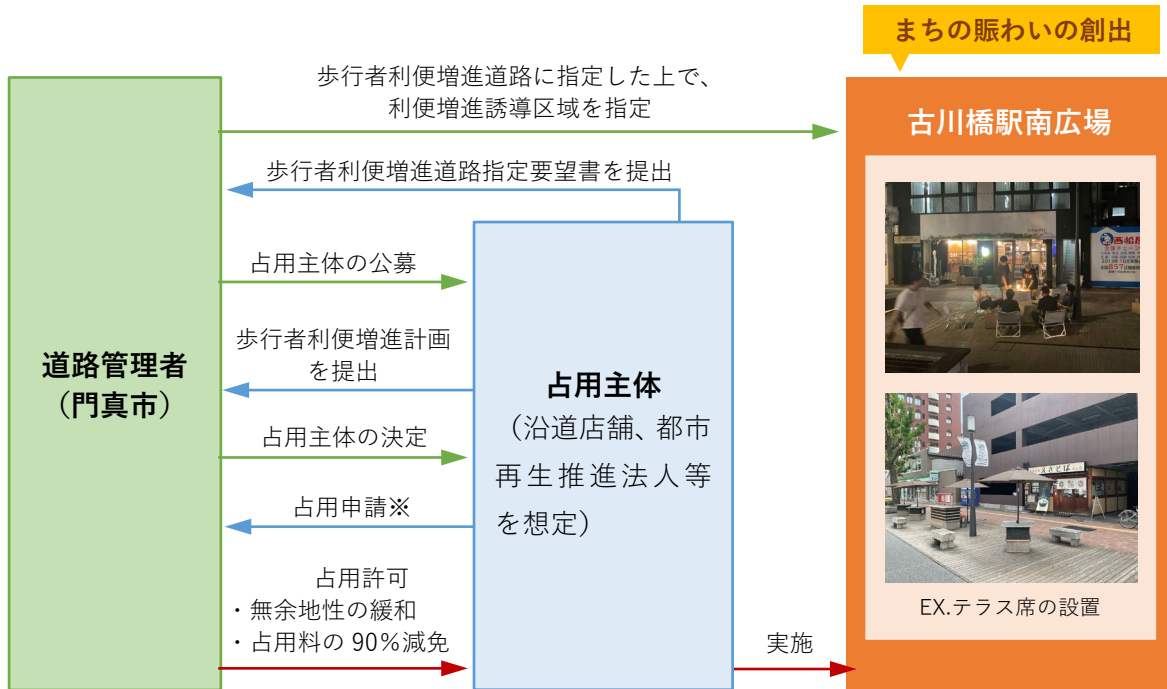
まちの賑わいの創出

歩行者利便増進道路に指定した上で、
利便増進誘導区域を指定

古川橋駅南広場

歩行者利便増進道路指定要望書を提出

占用主体の公募

歩行者利便増進計画
を提出

道路管理者
（門真市）

占用主体
（沿道店舗、都市
再生推進法人等
を想定）

占用主体の決定

占用申請※

占用許可
・無余地性の緩和
・占用料の 90%減免

実施

EX.テラス席の設置